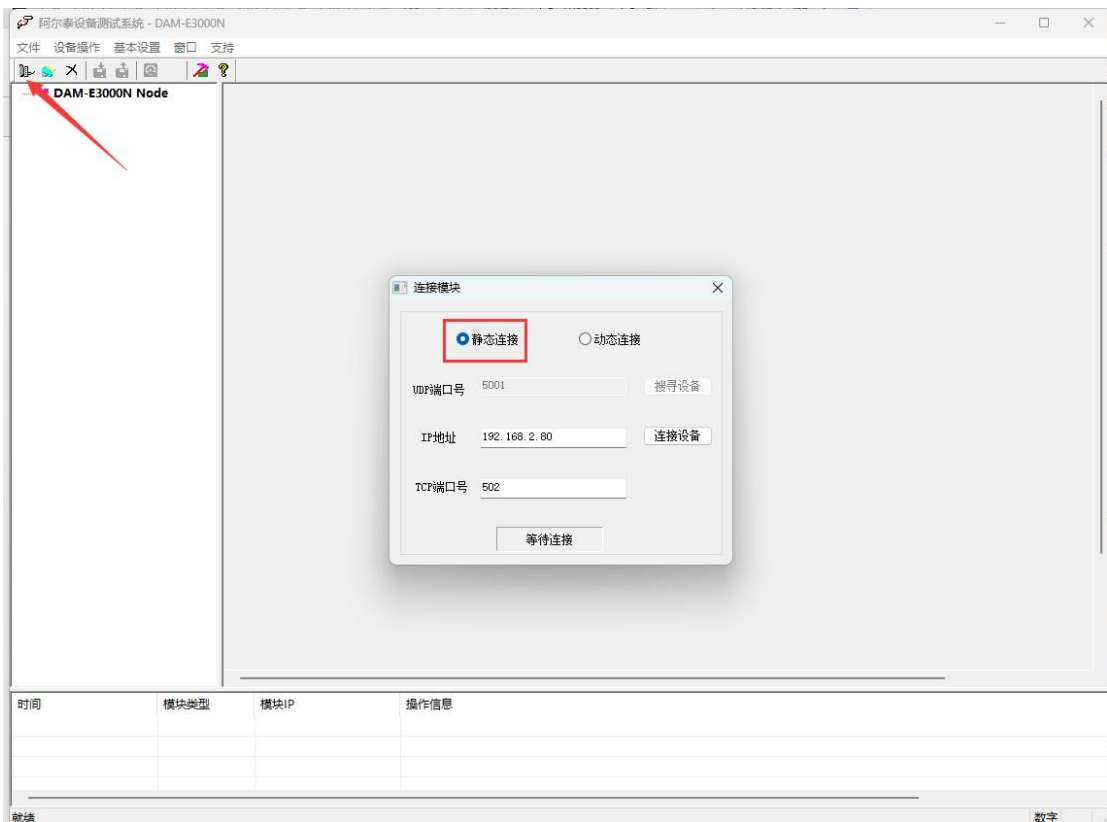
阿尔泰设备测试系统 - DAM-E3000N

文件 设备操作 基本设置 窗口 支持

DAM-E3000N Node

连接模块

静态连接 动态连接

UDP端口号 5001 搜寻设备

IP地址 192.168.2.80 连接设备

TCP端口号 502

等待连接

| 时间 | 模块类型 | 模块IP | 操作信息 |
|---|---|---|---|

就绪 数字